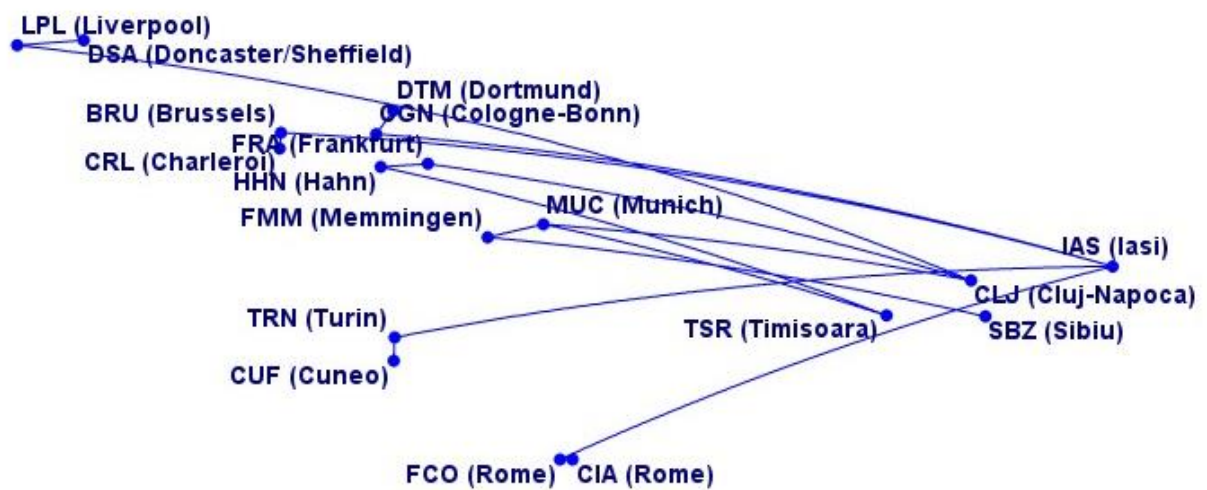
LPL (Liverpool)
DSA (Doncaster/Sheffield)
DTM (Dortmund)
BRU (Brussels)
CGN (Cologne-Bonn)
FRA (Frankfurt)
CRL (Charleroi)
HHN (Hahn)
MUC (Munich)
FMM (Memmingen)
IAS (Iasi)
CLJ (Cluj-Napoca)
TRN (Turin)
TSR (Timisoara)
SBZ (Sibiu)
CUF (Cuneo)
FCO (Rome)
CIA (Rome)